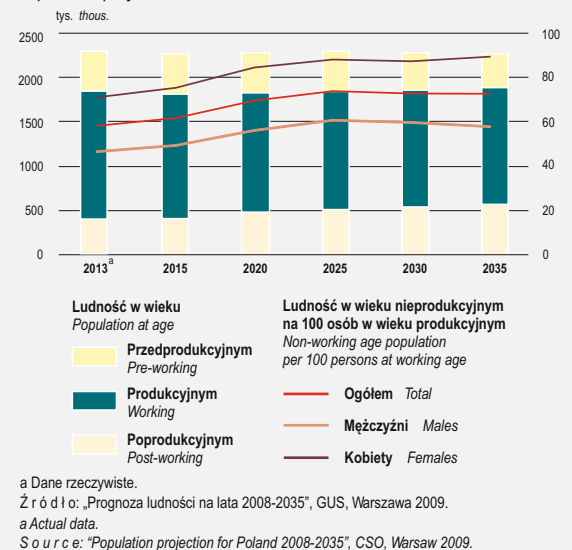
tys. thous.

2500
2000
1500
1000
500
0

100
80
60
40
20
0

2013$^a$
2015
2020
2025
2030
2035

Ludność w wieku
Population at age

Przedprodukcyjnym
Pre-working

Produkcyjnym
Working

Poprodukcyjnym
Post-working

Ludność w wieku nieprodukcyjnym na 100 osób w wieku produkcyjnym
Non-working age population per 100 persons at working age

Ogółem Total

Mężczyźni Males

Kobiety Females

a Dane rzeczywiste.
Ź r ó d ł o: „Prognoza ludności na lata 2008-2035", GUS, Warszawa 2009.
a Actual data.
S o u r c e: "Population projection for Poland 2008-2035", CSO, Warsaw 2009.